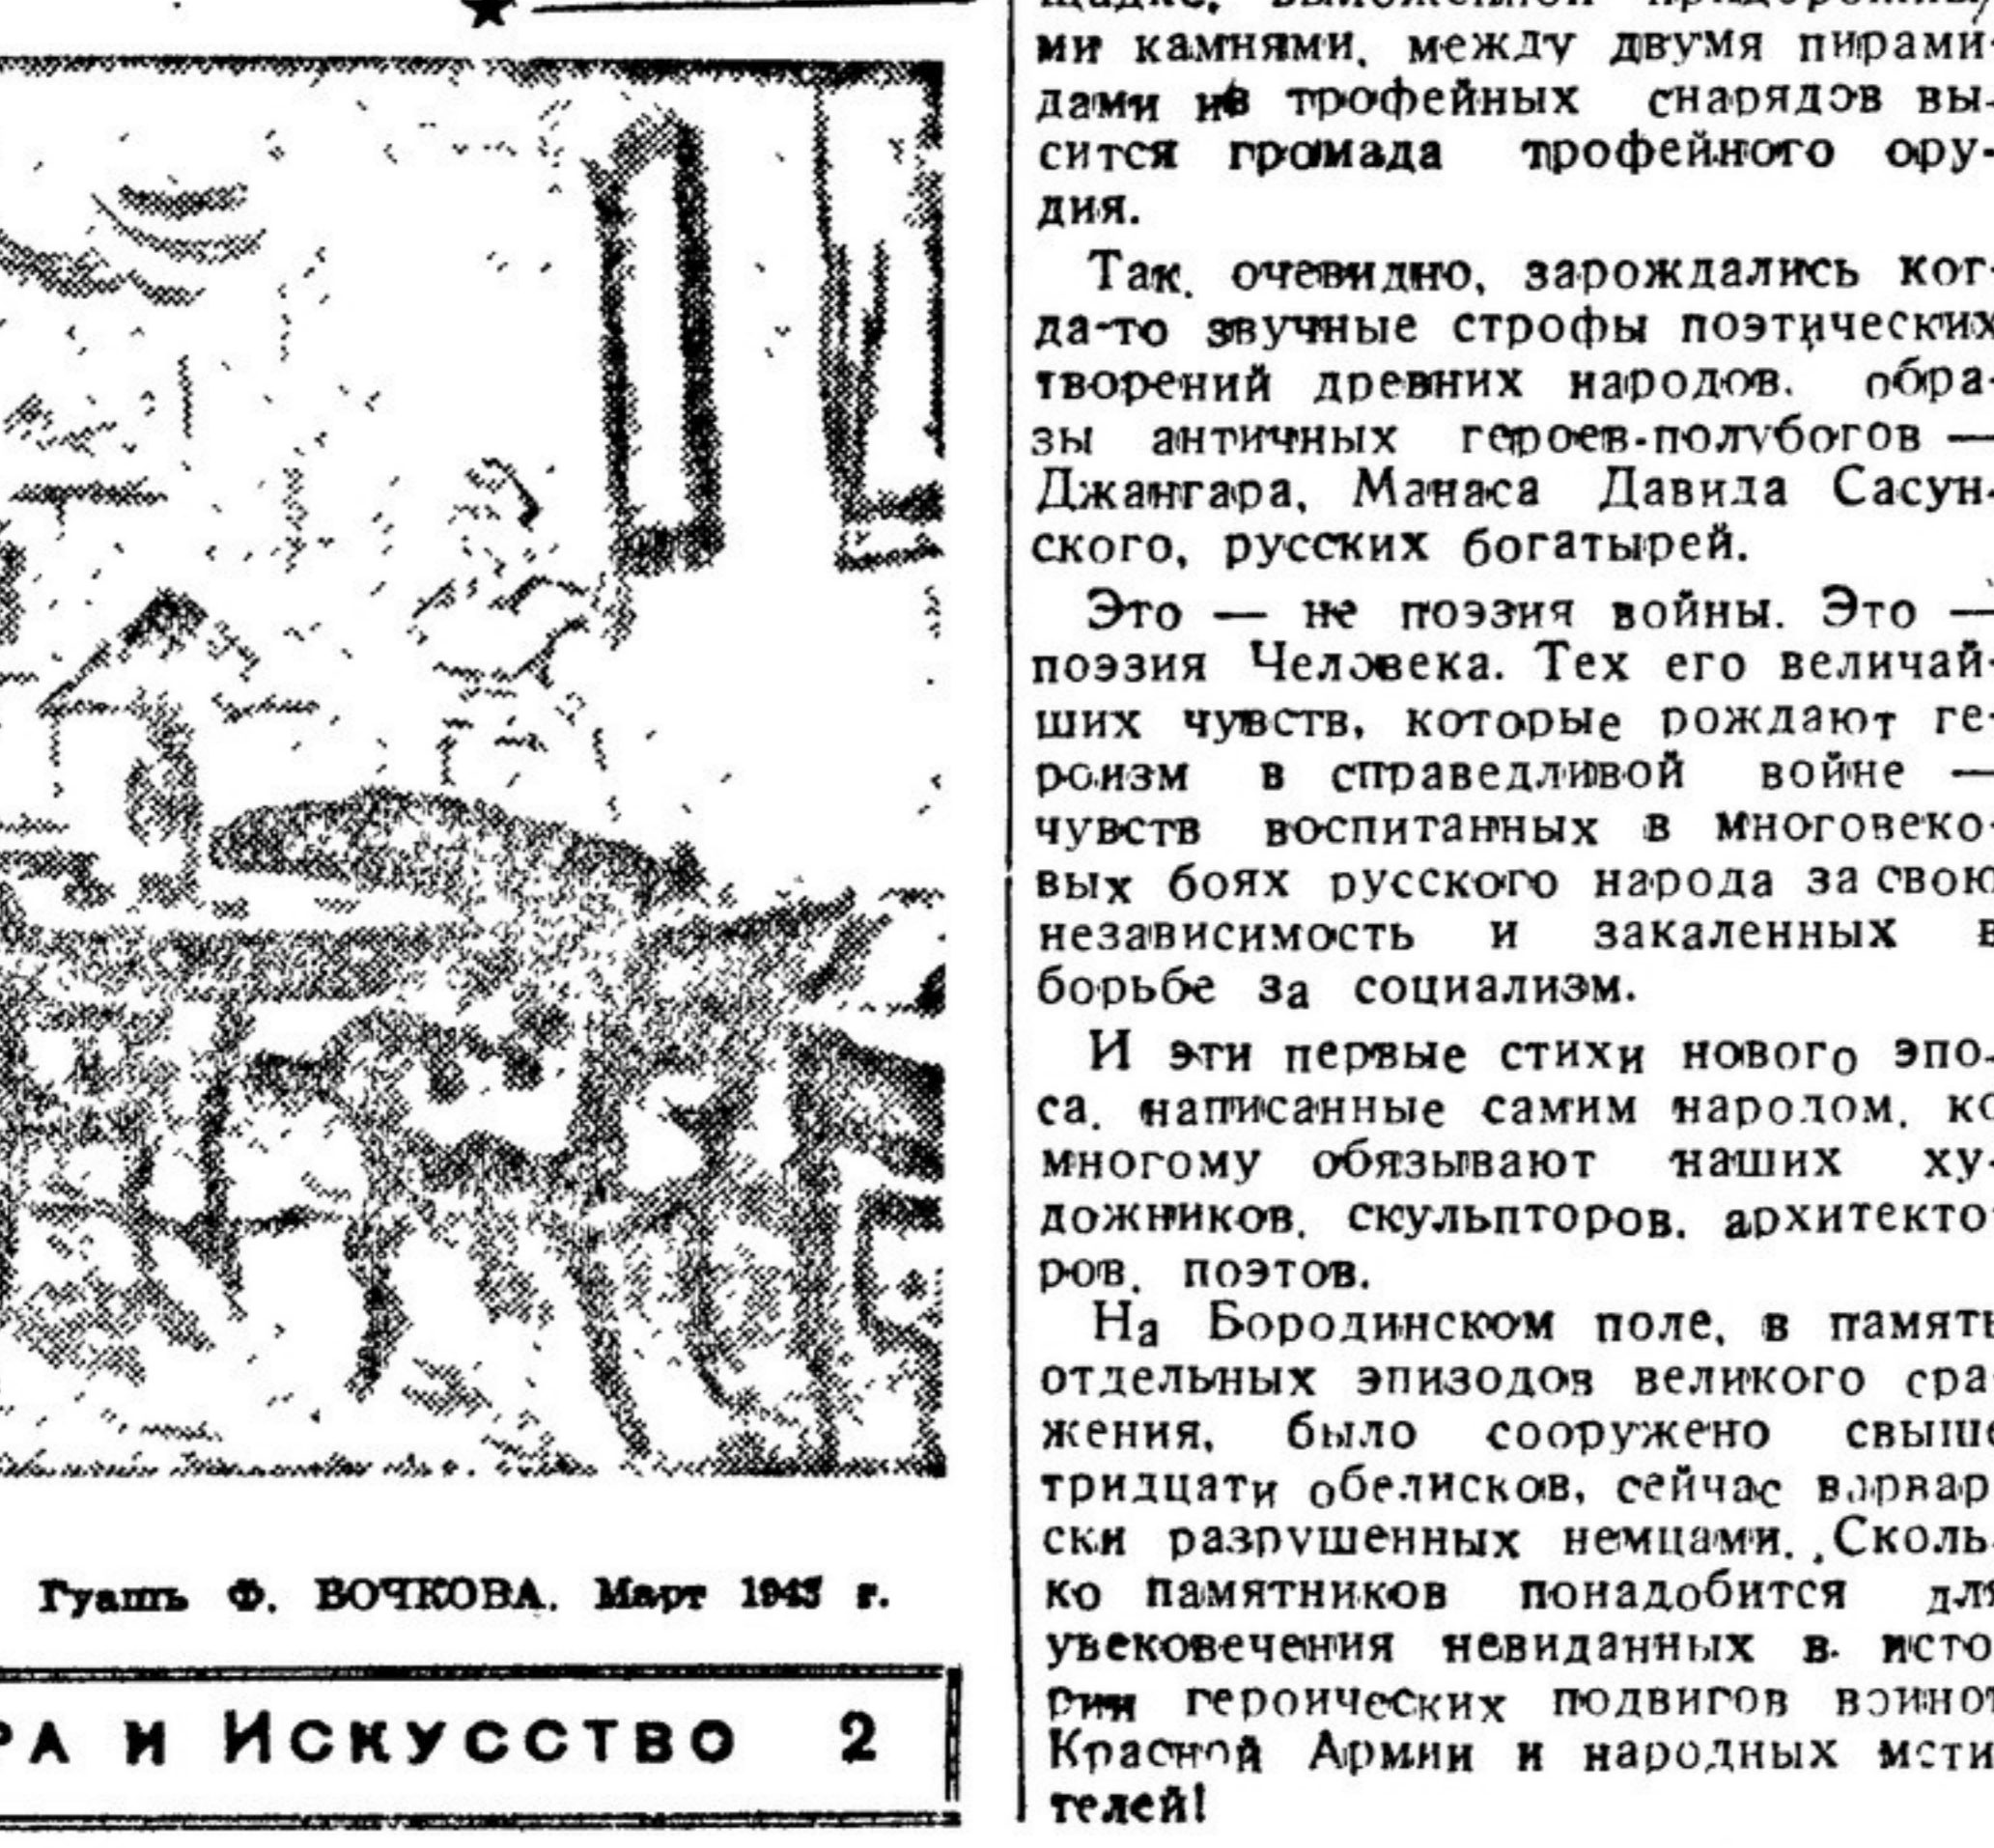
Гуашь Ф. ВОЧКОВА. Март 1943 г.

РА И ИСКУССТВО 2

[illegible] ми камнями, между двумя пирамидами из трофейных снарядов высится громада трофейного орудия.

Так, очевидно, зарождались когда-то звучные строфы поэтических творений древних народов. образы античных героев-полубогов — Джангара, Манаса Давида Сасунского, русских богатырей.

Это — не поэзия войны. Это — поэзия Человека. Тех его величайших чувств, которые рождают героизм в справедливой войне — чувств воспитанных в многовековых боях русского народа за свою независимость и закаленных в борьбе за социализм.

И эти первые стихи нового эпоса, написанные самим народом, ко многому обязывают наших художников, скульпторов, архитекторов, поэтов.

На Бородинском поле, в памяти отдельных эпизодов великого сражения, было сооружено свыше тридцати обелисков, сейчас варварски разрушенных немцами. Сколько памятников понадобится для увековечения невиданных в истории героических подвигов воинов Красной Армии и народных мстителей!